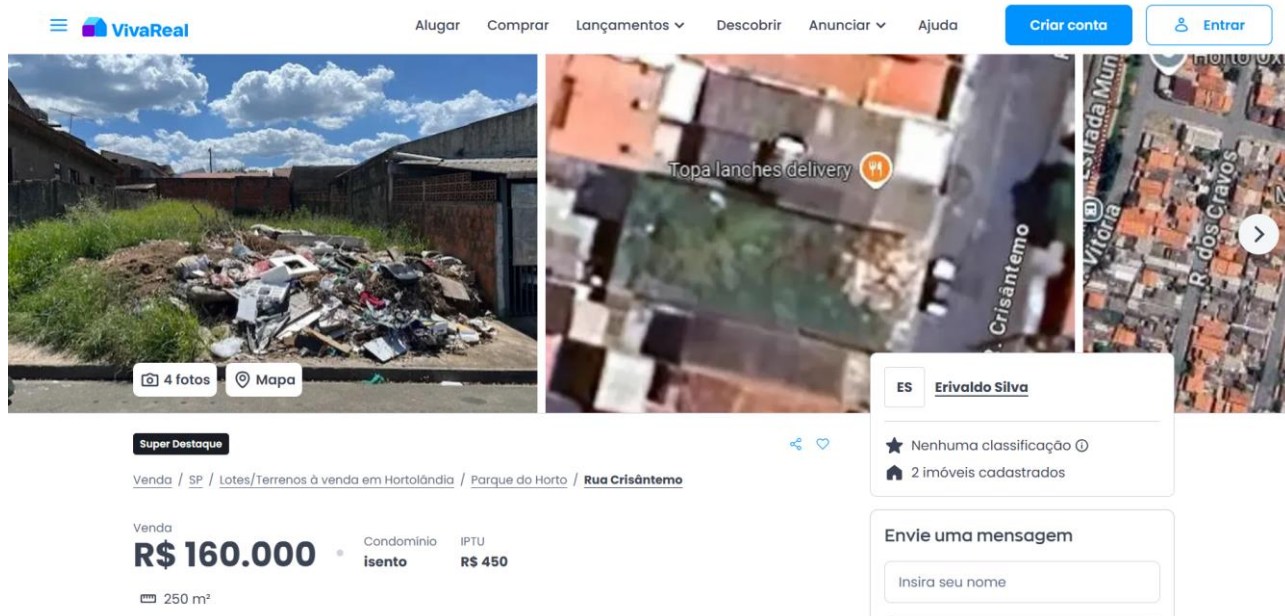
VivaReal
Alugar Comprar Lançamentos Descobrir Anunciar Ajuda Criar conta Entrar

Topa lanches delivery
Crisântemo
Estrada Mun
Vitória
R. dos Cravos
Horto

4 fotos Mapa

ES Erivaldo Silva
Nenhuma classificação
2 imóveis cadastrados

Super Destaque

Venda / SP / Lotes/Terrenos à venda em Hortolândia / Parque do Horto / Rua Crisântemo

Venda
R$ 160.000
Condomínio isento
IPTU R$ 450

250 m²

Envie uma mensagem
Insira seu nome